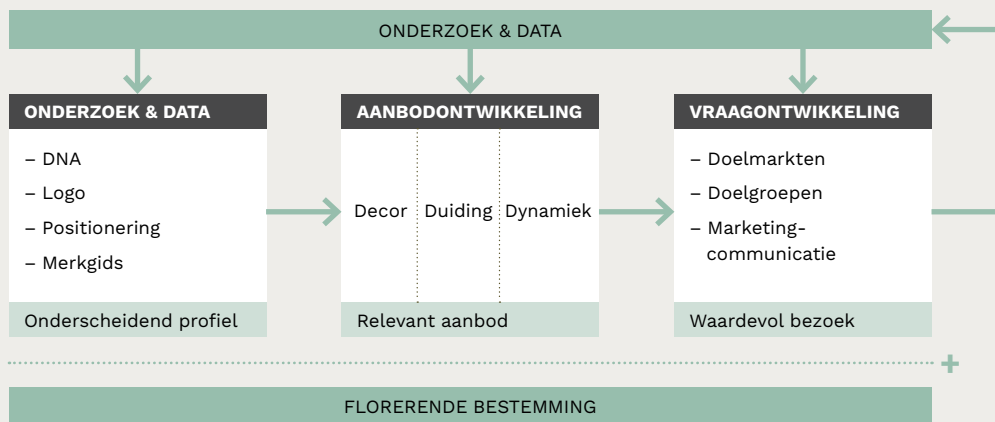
ONDERZOEK & DATA

ONDERZOEK & DATA

– DNA
– Logo
– Positionering
– Merkgids

Onderscheidend profiel

AANBODONTWIKKELING

Decor

Duiding

Dynamiek

Relevant aanbod

VRAAGONTWIKKELING

– Doelmarkten
– Doelgroepen
– Marketingcommunicatie

Waardevol bezoek

+

FLORERENDE BESTEMMING